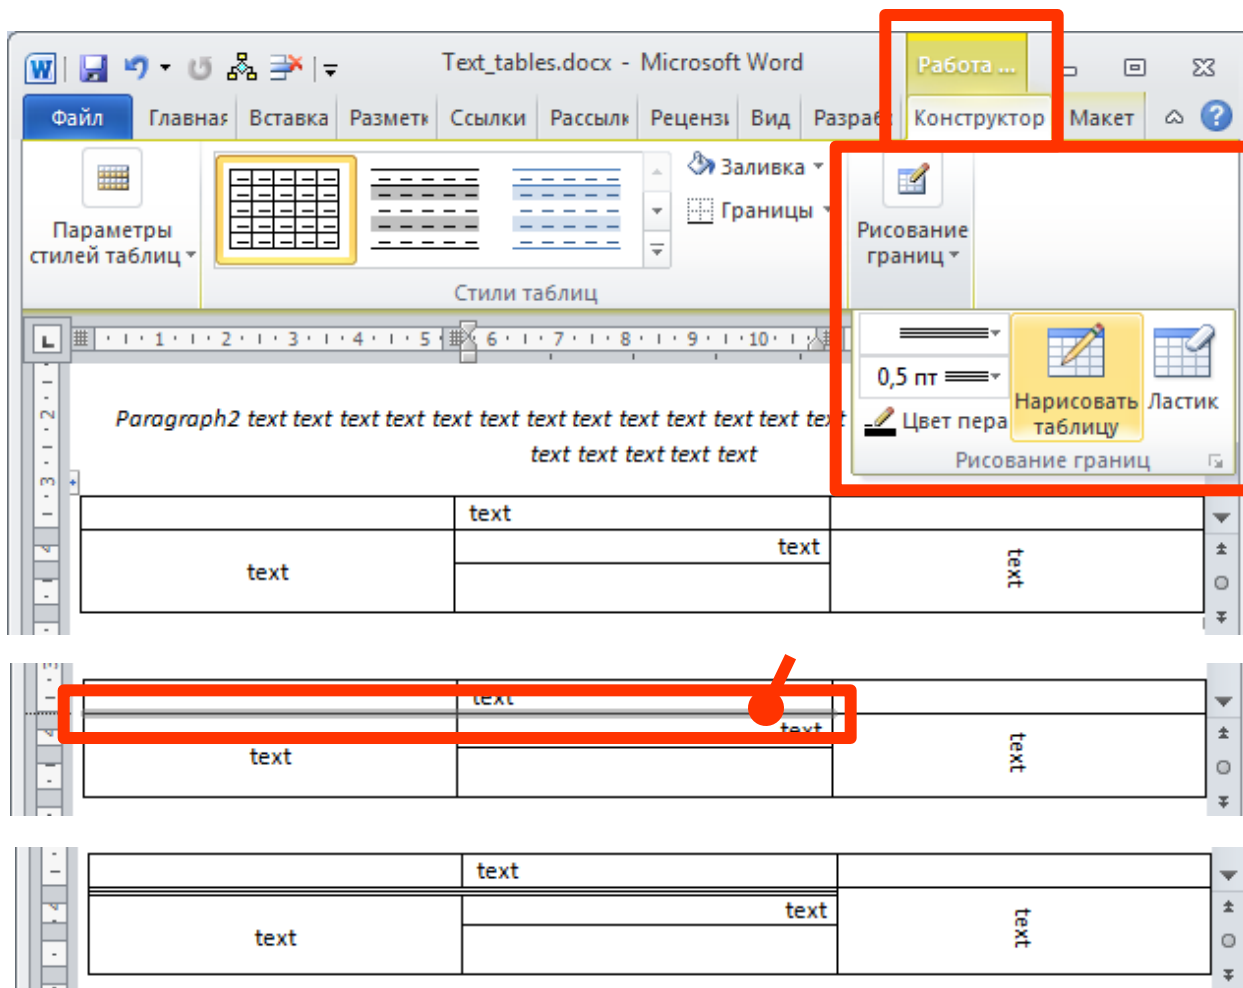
Text_tables.docx - Microsoft Word

Работа ...

Файл | Главная | Вставка | Размети | Ссылки | Рассылк | Реценз | Вид | Разраб | Конструктор | Макет

Параметры стилей таблиц

Заливка

Границы

Стили таблиц

Рисование границ

0,5 пт

Цвет пера

Нарисовать таблицу

Ластик

Рисование границ

1 · 2 · 3 · 4 · 5 · 6 · 7 · 8 · 9 · 10

Paragraph2 text text text text text text text text text text text text text text text text text text

| | text | |
|---|---|---|
| text | text | text |
| | | |

| | text | |
|---|---|---|
| text | text | text |
| | | |

| | text | |
|---|---|---|
| text | text | text |
| | | |